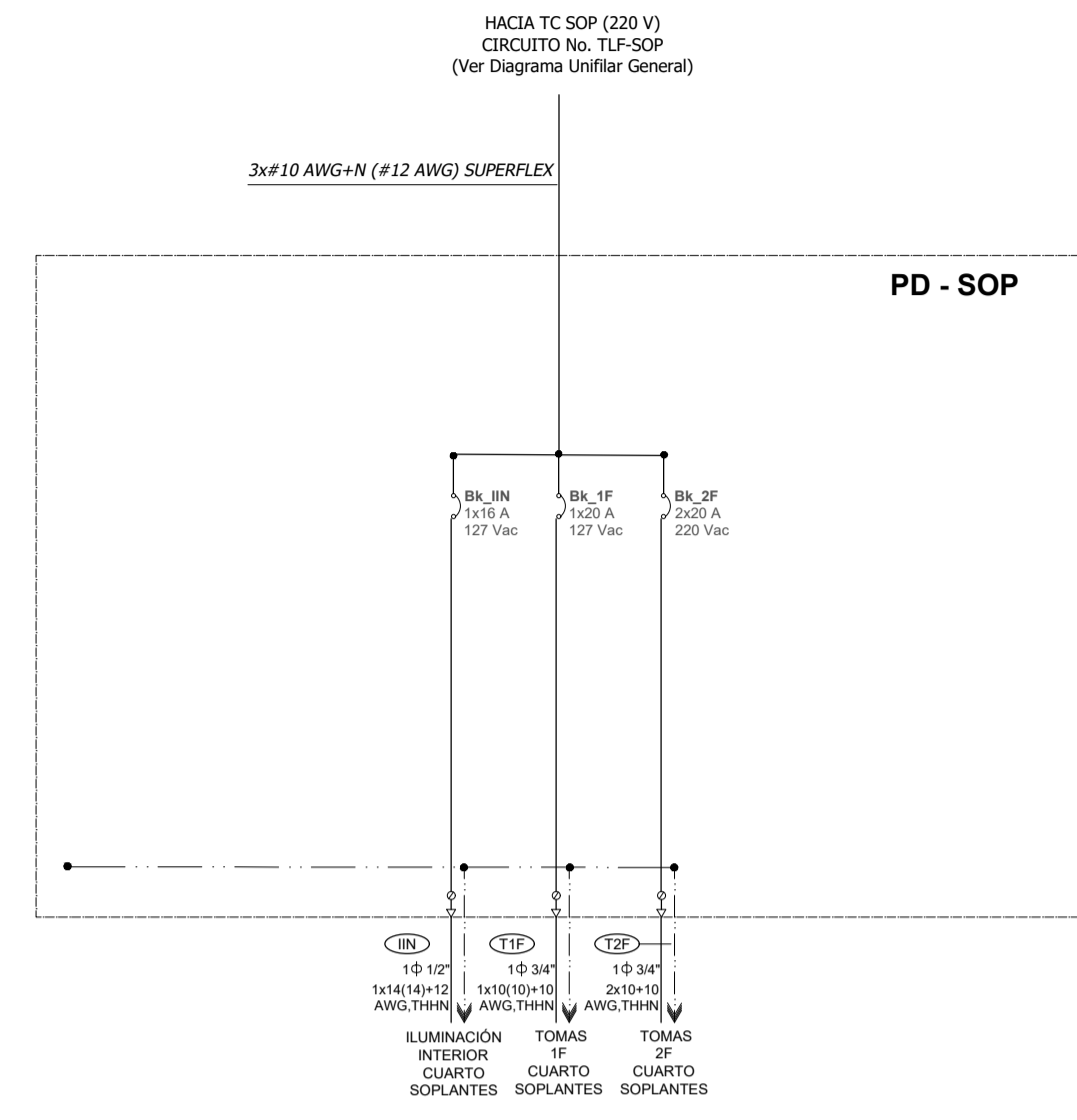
HACIA TC SOP (220 V)
CIRCUITO No. TLF-SOP
(Ver Diagrama Unifilar General)

3x#10 AWG+N (#12 AWG) SUPERFLEX

PD - SOP

Bk_IIN
1x16 A
127 Vac

Bk_1F
1x20 A
127 Vac

Bk_2F
2x20 A
220 Vac

IIN
1Φ 1/2"
1x14(14)+12
AWG,THHN
ILUMINACIÓN
INTERIOR
CUARTO
SOPLANTES

T1F
1Φ 3/4"
1x10(10)+10
AWG,THHN
TOMAS
1F
CUARTO
SOPLANTES

T2F
1Φ 3/4"
2x10+10
AWG,THHN
TOMAS
2F
CUARTO
SOPLANTES